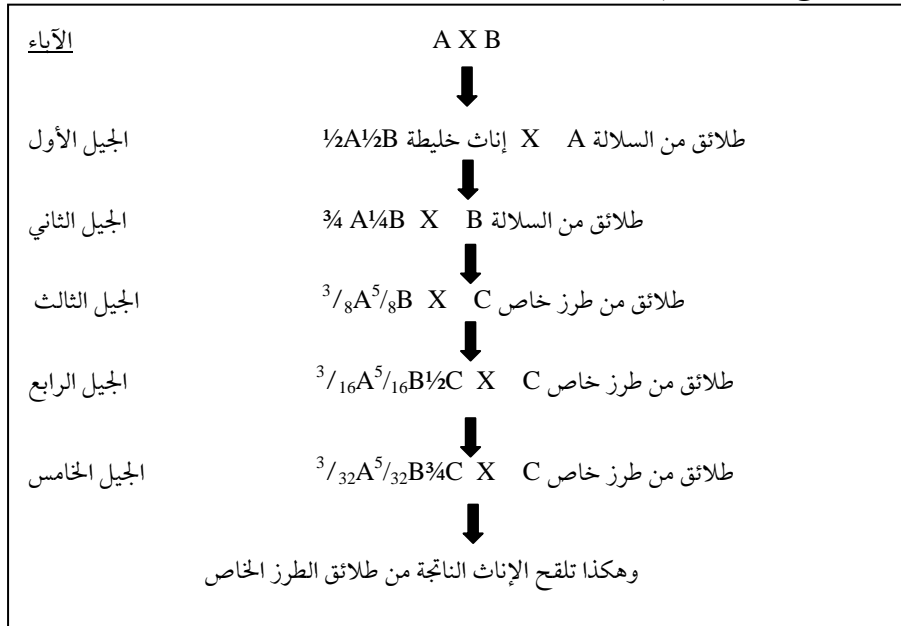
الآباء A X B

الجيل الأول طلائق من السلالة A X إناث خليطة ½A½B

الجيل الثاني طلائق من السلالة B X ¾ A¼B

الجيل الثالث طلائق من طرز خاص C X $^3/_8$A$^5/_8$B

الجيل الرابع طلائق من طرز خاص C X $^3/_{16}$A$^5/_{16}$B½C

الجيل الخامس طلائق من طرز خاص C X $^3/_{32}$A$^5/_{32}$B¾C

وهكذا تلقح الإناث الناتجة من طلائق الطرز الخاص